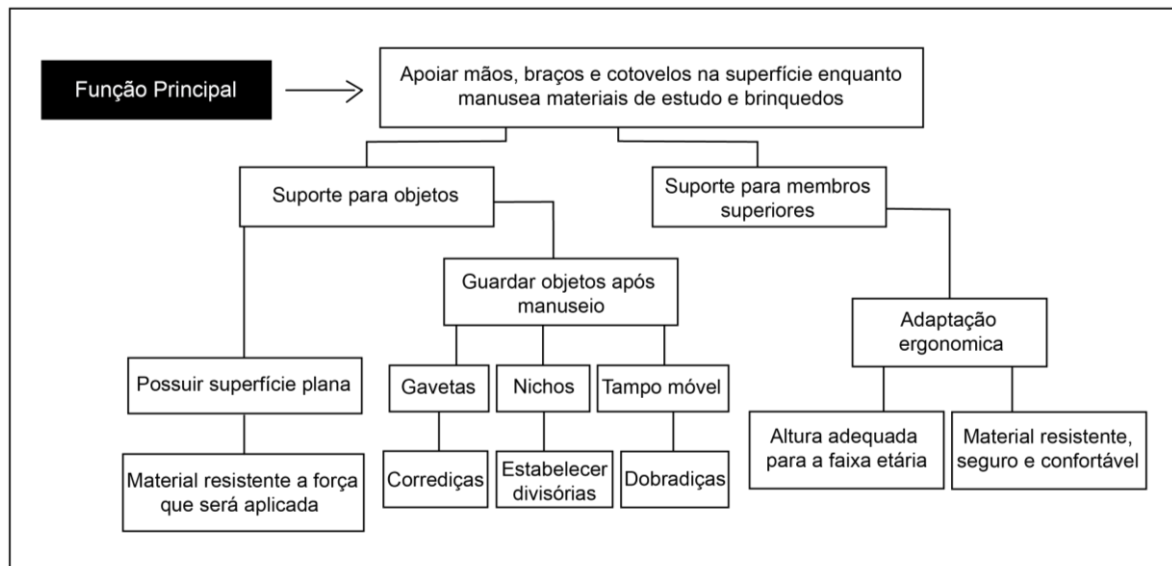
Função Principal

Apoiar mãos, braços e cotovelos na superfície enquanto manusea materiais de estudo e brinquedos

Suporte para objetos

Suporte para membros superiores

Guardar objetos após manuseio

Adaptação ergonomica

Possuir superfície plana

Gavetas

Nichos

Tampo móvel

Altura adequada para a faixa etária

Material resistente, seguro e confortável

Material resistente a força que será aplicada

Corrediças

Estabelecer divisórias

Dobradiças